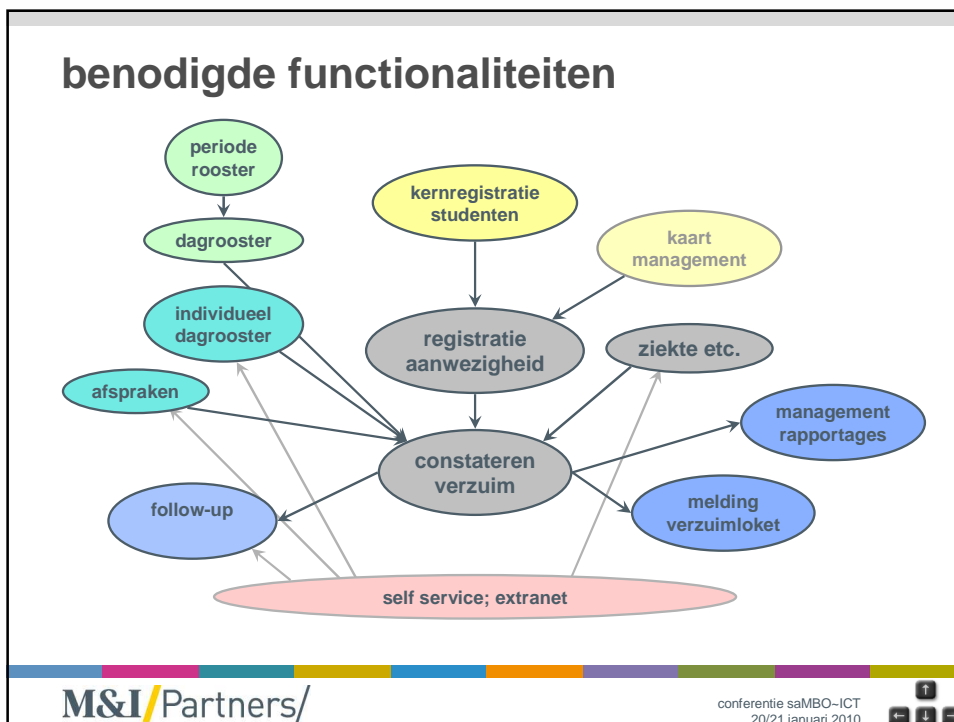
benodigde functionaliteiten

periode rooster

dagrooster

kernregistratie studenten

kaart management

individueel dagrooster

registratie aanwezigheid

ziekte etc.

afspraken

management rapportages

constateren verzuim

follow-up

melding verzuimloket

self service; extranet

M&I/Partners/

conferentie saMBO~ICT
20/21 januari 2010